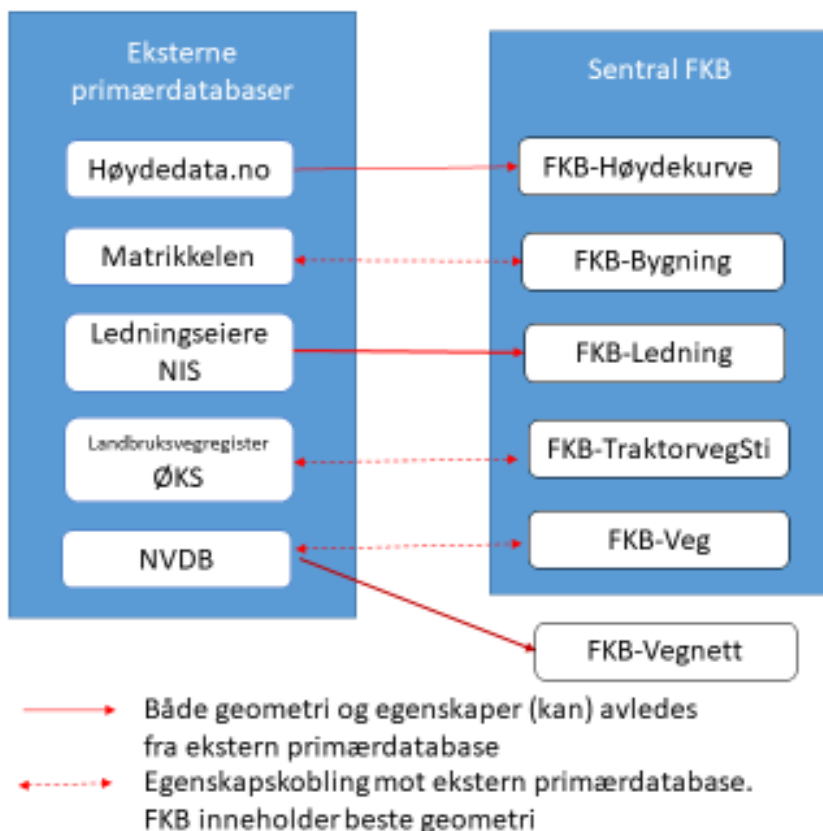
Eksterne primærdatabaser

Høydedata.no

Matrikkelen

Ledningseiere NIS

Landbruksvegregister ØKS

NVDB

Sentral FKB

FKB-Høydekurve

FKB-Bygning

FKB-Ledning

FKB-TraktorvegSti

FKB-Veg

FKB-Vegnett

Både geometri og egenskaper (kan) avledes fra ekstern primærdatabase

Egenskapskobling mot ekstern primærdatabase. FKB inneholder beste geometri